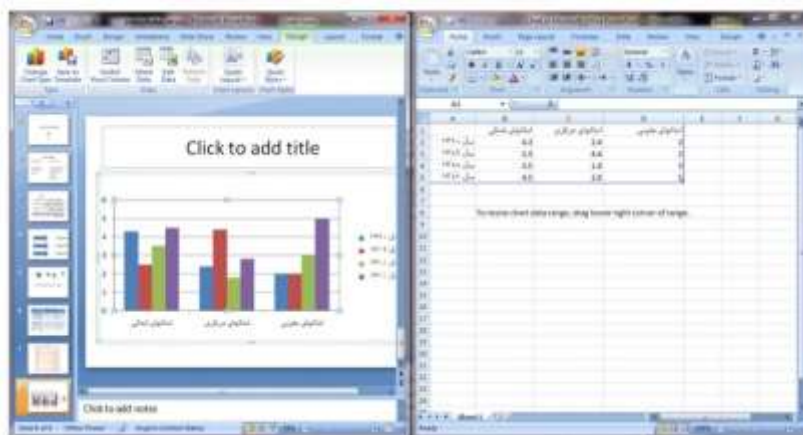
Click to add title

To resize chart data range, drag lower right corner of range.

Click to add notes

A1

| | استانهای شمالی | استانهای مرکزی | استانهای جنوبی |
|---|---|---|---|
| سال ۱۳۹۰ | 4.3 | 2.4 | 2 |
| سال ۱۳۹۱ | 2.5 | 4.4 | 2 |
| سال ۱۳۹۲ | 3.5 | 1.8 | 3 |
| سال ۱۳۹۳ | 4.5 | 2.8 | 5 |

استانهای شمالی
استانهای مرکزی
استانهای جنوبی